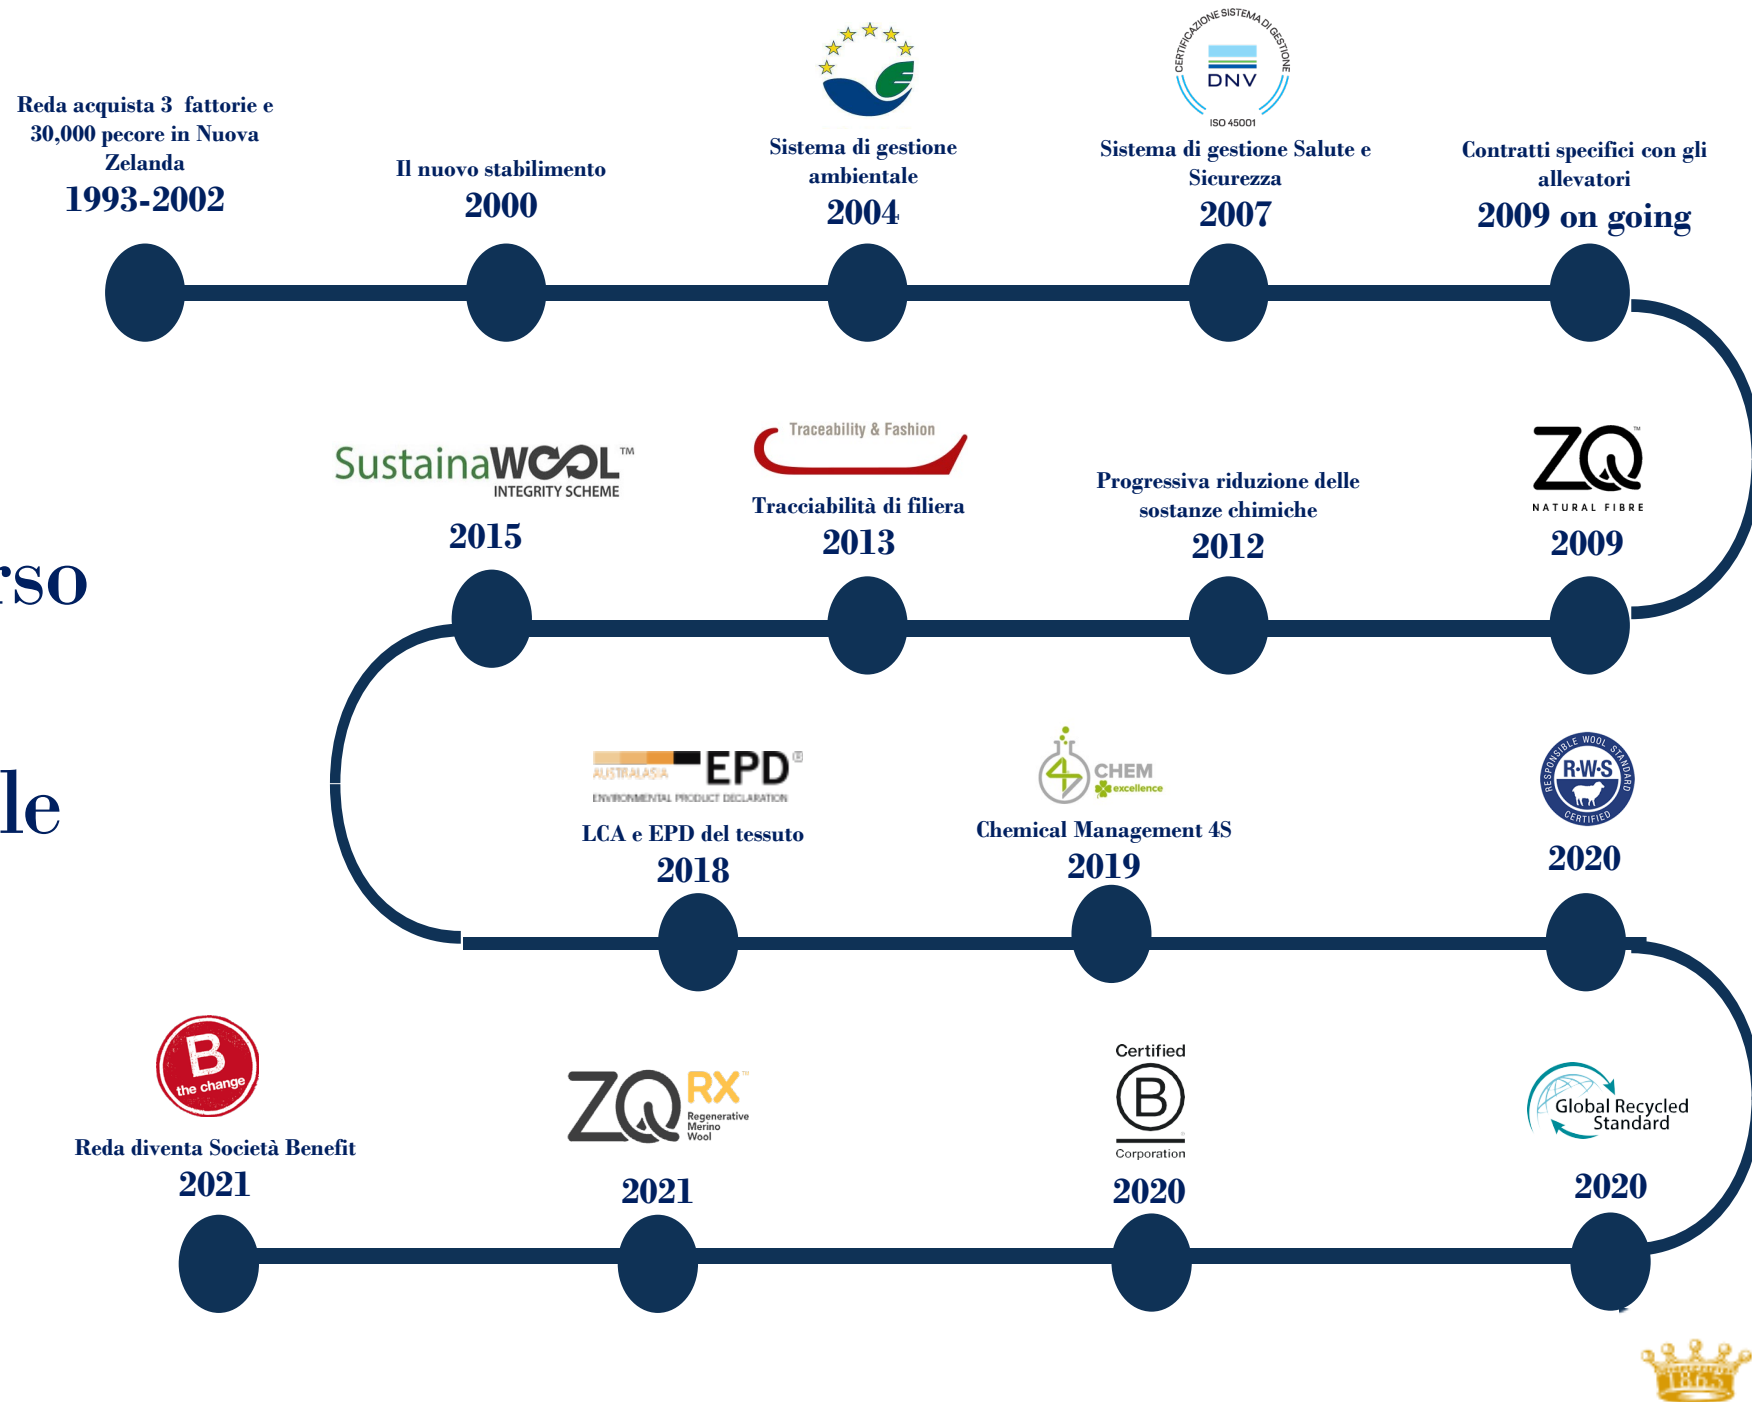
Reda acquista 3 fattorie e 30,000 pecore in Nuova Zelanda
1993-2002

Il nuovo stabilimento
2000

Sistema di gestione ambientale
2004

CERTIFICAZIONE SISTEMA DI GESTIONE
DNV
ISO 45001
Sistema di gestione Salute e Sicurezza
2007

Contratti specifici con gli allevatori
2009 on going

rso

SustainaWOOL™
INTEGRITY SCHEME
2015

Traceability & Fashion
Tracciabilità di filiera
2013

Progressiva riduzione delle sostanze chimiche
2012

ZQ
NATURAL FIBRE
2009

le

AUSTRALASIA EPD®
ENVIRONMENTAL PRODUCT DECLARATION
LCA e EPD del tessuto
2018

4 CHEM excellence
Chemical Management 4S
2019

RESPONSIBLE WOOL STANDARD
R·W·S
CERTIFIED
2020

B the change
Reda diventa Società Benefit
2021

ZQ RX
Regenerative Merino Wool
2021

Certified
B
Corporation
2020

Global Recycled Standard
2020

1865